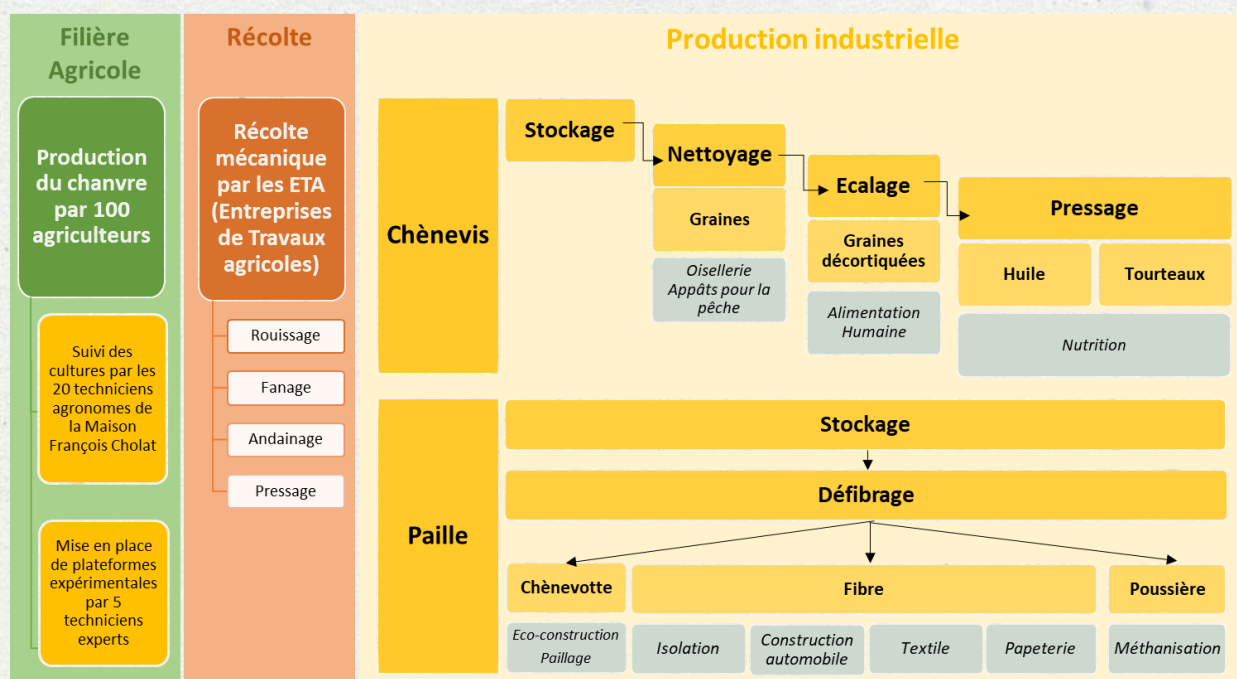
Filière Agricole

Production du chanvre par 100 agriculteurs

Suivi des cultures par les 20 techniciens agronomes de la Maison François Cholat

Mise en place de plateformes expérimentales par 5 techniciens experts

Récolte

Récolte mécanique par les ETA (Entreprises de Travaux agricoles)

Rouissage

Fanage

Andainage

Pressage

Production industrielle

Chènevis

Stockage

Nettoyage

Graines

Oisellerie Appâts pour la pêche

Ecalage

Graines décortiquées

Alimentation Humaine

Pressage

Huile

Tourteaux

Nutrition

Paille

Stockage

Défibrage

Chènevotte

Eco-construction Paillage

Fibre

Isolation

Construction automobile

Textile

Papeterie

Poussière

Méthanisation